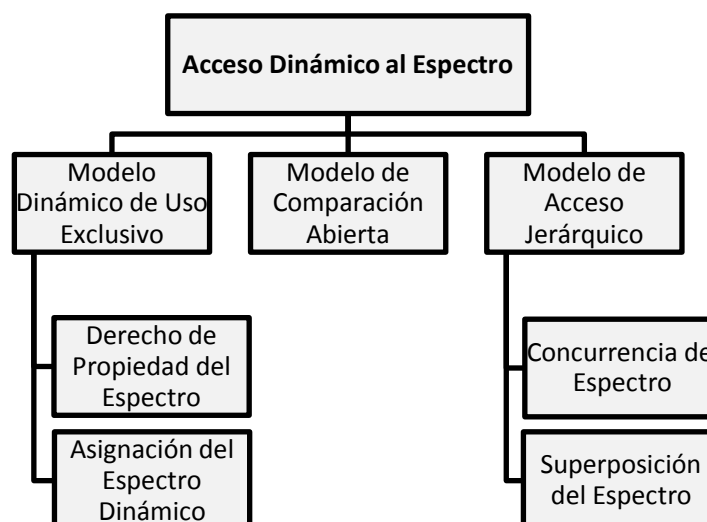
Acceso Dinámico al Espectro

Modelo Dinámico de Uso Exclusivo

Modelo de Comparación Abierta

Modelo de Acceso Jerárquico

Derecho de Propiedad del Espectro

Asignación del Espectro Dinámico

Concurrencia de Espectro

Superposición del Espectro